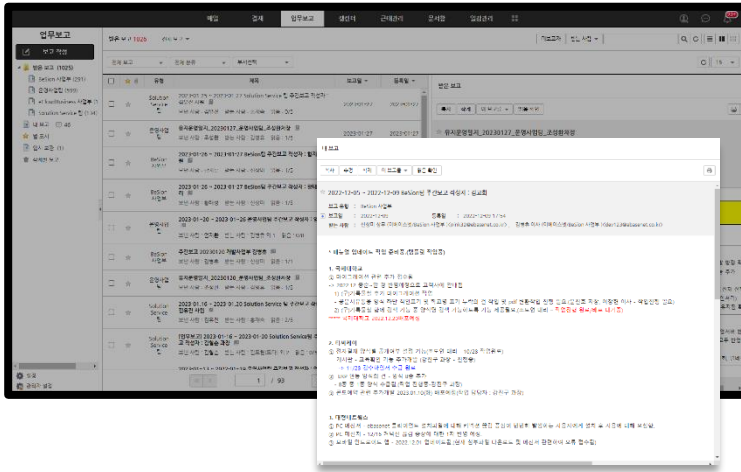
메일 결재 업무보고 캘린더 근태관리 문서함 일정관리

업무보고

보고 작성

받은 보고 1026

받은 보고 (1026)
BeSion 사업부 (291)
운영사업팀 (699)
Al SoftBusiness 사업부
Solution Service 팀
내 보고 40
임시 보관 (1)
삭제된 보고

2022-12-05 ~ 2022-12-09 BeSion팀 주간보고 작성자 : 김윤희

보고 그룹 : BeSion 사업부
보고일 : 2022-12-09
등록일 : 2022-12-09

1. 주요 업무 사항
2. 이슈
3. 개선사항

운영 보고

유지운영일지_20230127_운영사업팀_조성화작성

Solution Service
운영사업팀
BeSion 사업부
운영사업팀

1 / 90